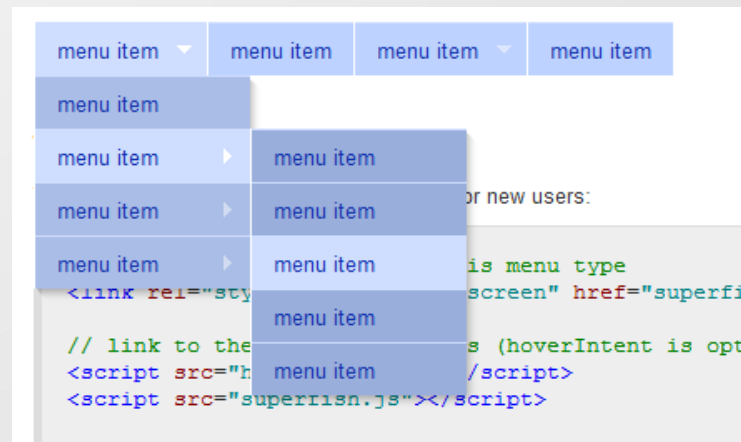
menu item menu item menu item menu item

menu item

menu item

menu item

menu item

menu item

menu item

menu item

menu item

menu item

or new users:

is menu type

<link rel="sty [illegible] screen" href="superfi

// link to the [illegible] s (hoverIntent is opt

<script src="h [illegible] /script>

<script src="superfish.js"></script>